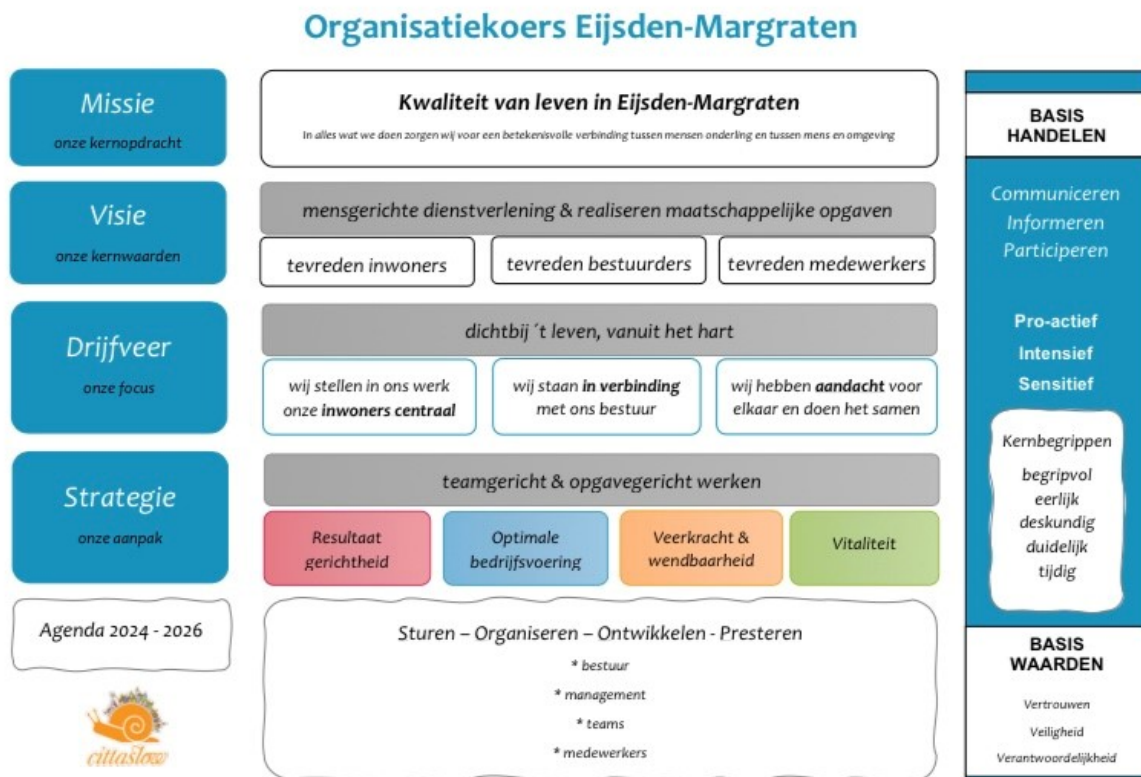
Organisatiekoers Eijsden-Margraten

Missie
onze kernopdracht

Kwaliteit van leven in Eijsden-Margraten
In alles wat we doen zorgen wij voor een betekenisvolle verbinding tussen mensen onderling en tussen mens en omgeving

Visie
onze kernwaarden

mensgerichte dienstverlening & realiseren maatschappelijke opgaven

tevreden inwoners

tevreden bestuurders

tevreden medewerkers

Drijfveer
onze focus

dichtbij ´t leven, vanuit het hart

wij stellen in ons werk onze **inwoners centraal**

wij staan **in verbinding** met ons bestuur

wij hebben **aandacht** voor elkaar en doen het samen

Strategie
onze aanpak

teamgericht & opgavegericht werken

Resultaat gerichtheid

Optimale bedrijfsvoering

Veerkracht & wendbaarheid

Vitaliteit

Agenda 2024 - 2026

Sturen – Organiseren – Ontwikkelen - Presteren
* bestuur
* management
* teams
* medewerkers

cittaslow

BASIS HANDELEN

Communiceren
Informeren
Participeren

Pro-actief
Intensief
Sensitief

Kernbegrippen
begripvol
eerlijk
deskundig
duidelijk
tijdig

BASIS WAARDEN

Vertrouwen
Veiligheid
Verantwoordelijkheid